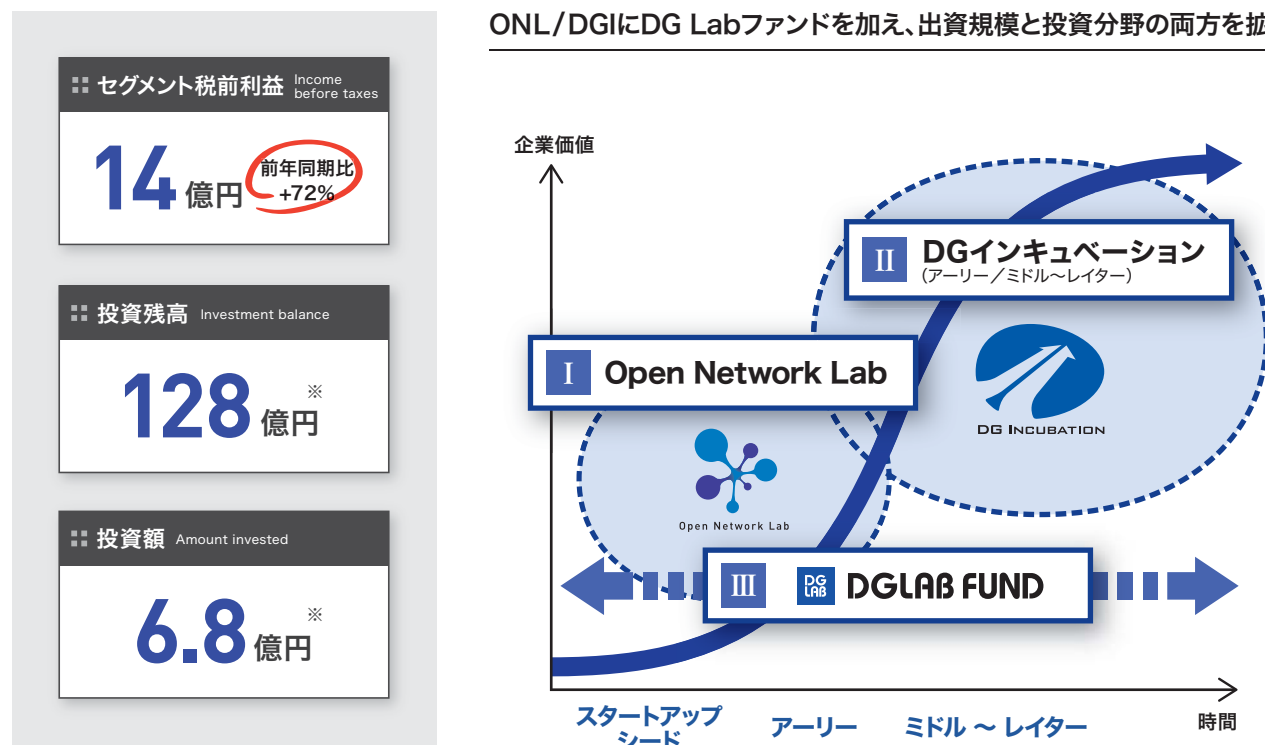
セグメント税前利益 Income before taxes

14億円 前年同期比 +72%

投資残高 Investment balance

128億円 ※

投資額 Amount invested

6.8億円 ※

ONL/DGIにDG Labファンドを加え、出資規模と投資分野の両方を拡

企業価値

II DGインキュベーション (アーリー/ミドル〜レイター)

I Open Network Lab

DG INCUBATION

Open Network Lab

III DG LAB DGLAB FUND

スタートアップ シード

アーリー

ミドル 〜 レイター

時間